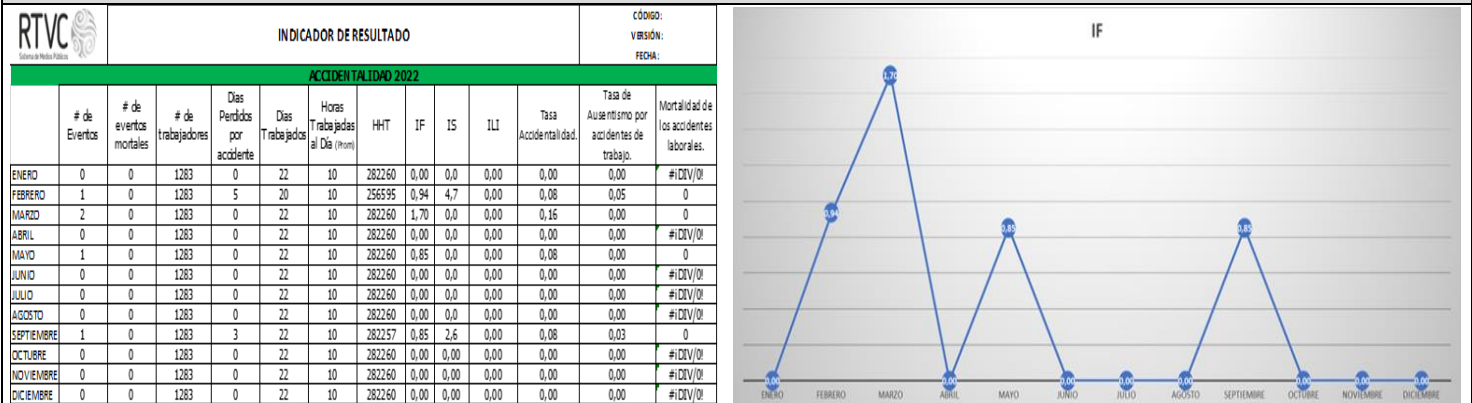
RTVC Sistema de Medios Públicos

INDICADOR DE RESULTADO

CÓDIGO:
VERSIÓN:
FECHA:

ACCIDENTALIDAD 2022

| | # de Eventos | # de eventos mortales | # de trabajadores | Dias Perdidos por accidente | Dias Trabajados | Horas Trabajadas al Día (Prom) | HHT | IF | IS | ILI | Tasa Accidentalidad. | Tasa de Ausentismo por accidentes de trabajo. | Mortalidad de los accidentes laborales. |
|---|---|---|---|---|---|---|---|---|---|---|---|---|---|
| ENERO | 0 | 0 | 1283 | 0 | 22 | 10 | 282260 | 0,00 | 0,0 | 0,00 | 0,00 | 0,00 | #¡DIV/0! |
| FEBRERO | 1 | 0 | 1283 | 5 | 20 | 10 | 256595 | 0,94 | 4,7 | 0,00 | 0,08 | 0,05 | 0 |
| MARZO | 2 | 0 | 1283 | 0 | 22 | 10 | 282260 | 1,70 | 0,0 | 0,00 | 0,16 | 0,00 | 0 |
| ABRIL | 0 | 0 | 1283 | 0 | 22 | 10 | 282260 | 0,00 | 0,0 | 0,00 | 0,00 | 0,00 | #¡DIV/0! |
| MAYO | 1 | 0 | 1283 | 0 | 22 | 10 | 282260 | 0,85 | 0,0 | 0,00 | 0,08 | 0,00 | 0 |
| JUNIO | 0 | 0 | 1283 | 0 | 22 | 10 | 282260 | 0,00 | 0,0 | 0,00 | 0,00 | 0,00 | #¡DIV/0! |
| JULIO | 0 | 0 | 1283 | 0 | 22 | 10 | 282260 | 0,00 | 0,0 | 0,00 | 0,00 | 0,00 | #¡DIV/0! |
| AGOSTO | 0 | 0 | 1283 | 0 | 22 | 10 | 282260 | 0,00 | 0,0 | 0,00 | 0,00 | 0,00 | #¡DIV/0! |
| SEPTIEMBRE | 1 | 0 | 1283 | 3 | 22 | 10 | 282257 | 0,85 | 2,6 | 0,00 | 0,08 | 0,03 | 0 |
| OCTUBRE | 0 | 0 | 1283 | 0 | 22 | 10 | 282260 | 0,00 | 0,00 | 0,00 | 0,00 | 0,00 | #¡DIV/0! |
| NOVIEMBRE | 0 | 0 | 1283 | 0 | 22 | 10 | 282260 | 0,00 | 0,00 | 0,00 | 0,00 | 0,00 | #¡DIV/0! |
| DICIEMBRE | 0 | 0 | 1283 | 0 | 22 | 10 | 282260 | 0,00 | 0,00 | 0,00 | 0,00 | 0,00 | #¡DIV/0! |

IF

0,00 0,94 1,70 0,00 0,85 0,00 0,00 0,00 0,85 0,00 0,00 0,00

ENERO FEBRERO MARZO ABRIL MAYO JUNIO JULIO AGOSTO SEPTIEMBRE OCTUBRE NOVIEMBRE DICIEMBRE